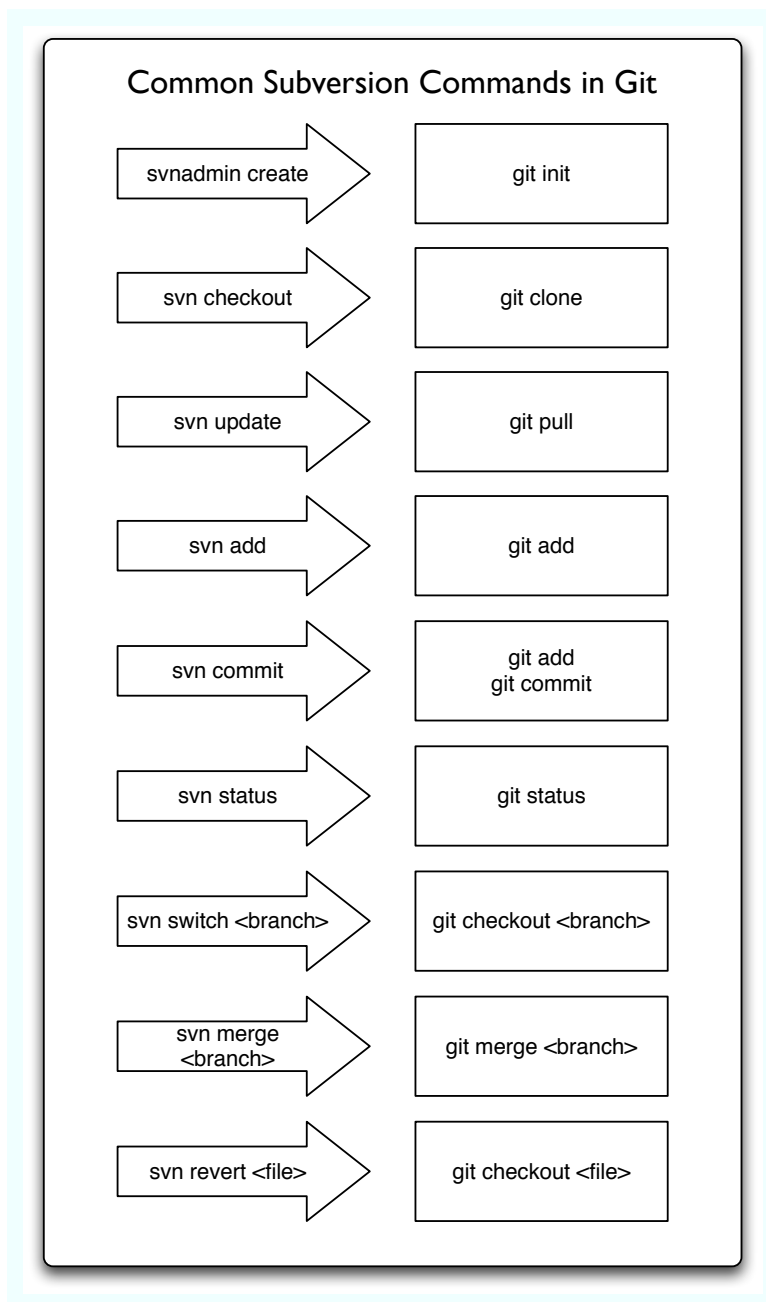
Common Subversion Commands in Git

svnadmin create

git init

svn checkout

git clone

svn update

git pull

svn add

git add

svn commit

git add
git commit

svn status

git status

svn switch <branch>

git checkout <branch>

svn merge <branch>

git merge <branch>

svn revert <file>

git checkout <file>